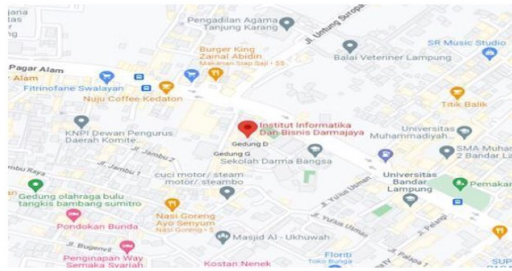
Pengadilan Agama Tanjung Karang
Jl. Untung Suropati
SR Music Studio
Burger King Zainal Abidin
Makanan siap saji · $$
Balai Veteriner Lampung
Pagar Alam
Alam
Fitrinofane Swalayan
Nuju Coffee Kedaton
Titik Balik
KNPI Dewan Pengurus Daerah Komite
Institut Informatika Dan Bisnis Darmajaya
Gedung D
Gedung G
Sekolah Darma Bangsa
Universitas Muhammadiyah...
SMA Muhammadiyah 2 Bandar La...
Universitas Bandar Lampung
Pemakam
Jl. Jambu 2
Jl. Jambu 1
Jl. Yulius Usman
Jl. Pagar Alam
Gedung olahraga bulu tangkis bambang sumitro
cuci motor/ steam motor/ steambo
Nasi Goreng Ayo Senyum
Nasi Goreng · $
Pondokan Bunda
Jl. Bugenvil
Penginapan Way Semaka Syariah
Masjid Al - Ukhuwah
Kostan Nenek
Floriti
Toko Bunga
SUP